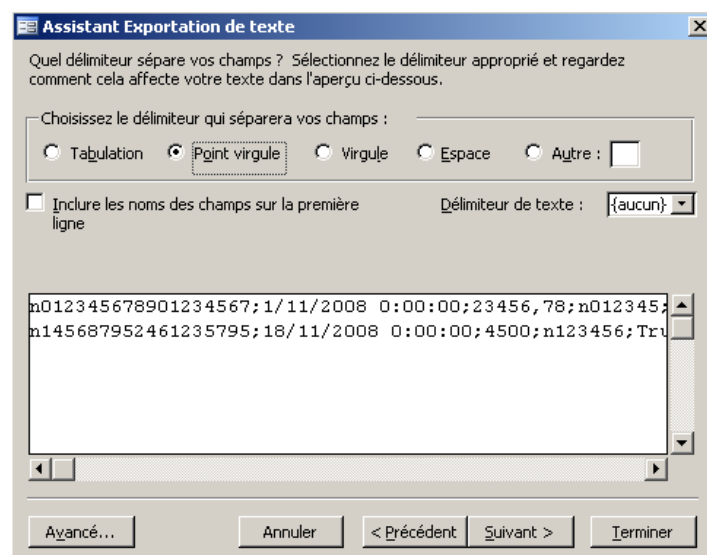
Assistant Exportation de texte

Quel délimiteur sépare vos champs ? Sélectionnez le délimiteur approprié et regardez comment cela affecte votre texte dans l'aperçu ci-dessous.

Choisissez le délimiteur qui séparera vos champs :

Tabulation
Point virgule
Virgule
Espace
Autre :

Inclure les noms des champs sur la première ligne

Délimiteur de texte : {aucun}

n012345678901234567;1/11/2008 0:00:00;23456,78;n012345;
n145687952461235795;18/11/2008 0:00:00;4500;n123456;Tru

Avancé...
Annuler
< Précédent
Suivant >
Terminer